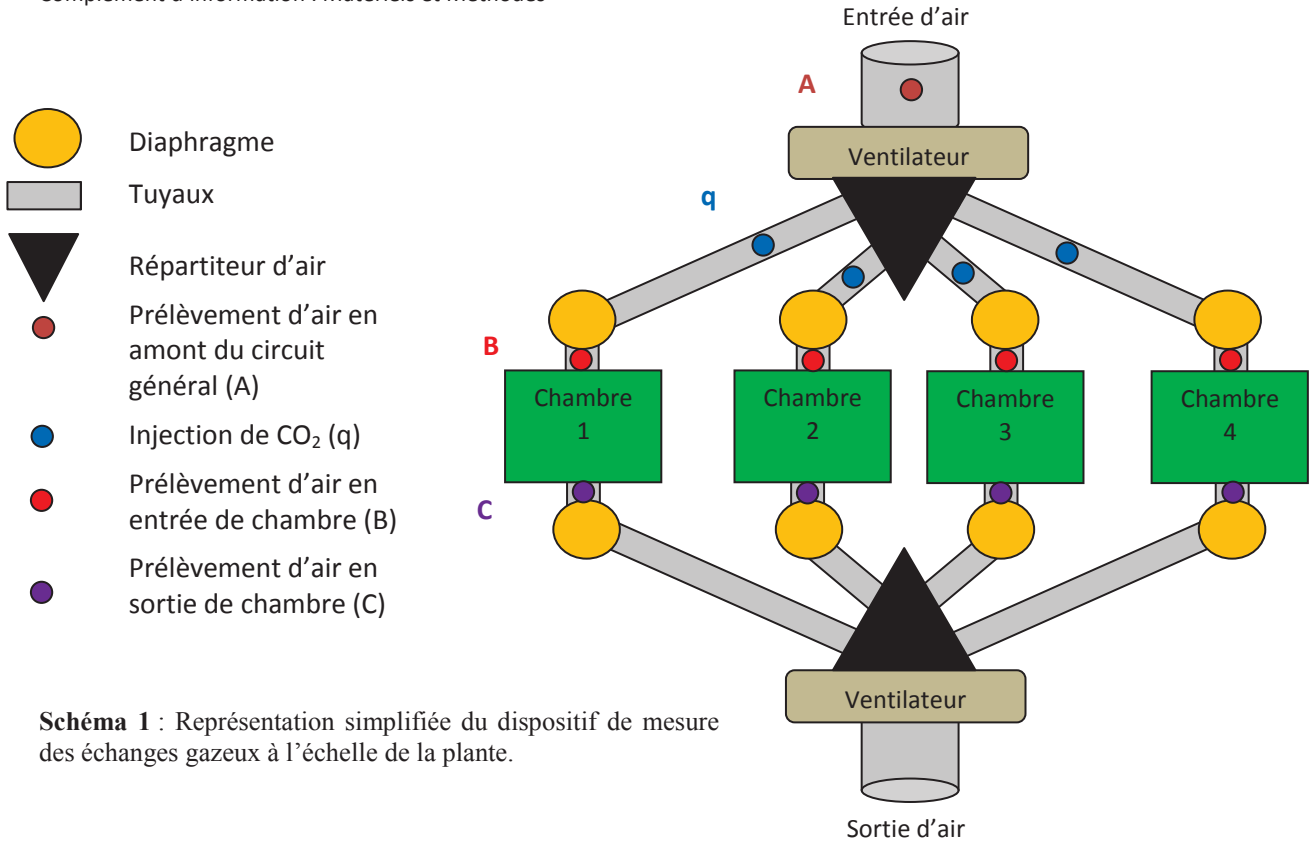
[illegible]

Diaphragme

Tuyaux

Répartiteur d'air

Prélèvement d'air en amont du circuit général (A)

Injection de $CO_2$ (q)

Prélèvement d'air en entrée de chambre (B)

Prélèvement d'air en sortie de chambre (C)

Entrée d'air

A

Ventilateur

q

B

Chambre 1

Chambre 2

Chambre 3

Chambre 4

C

Ventilateur

Sortie d'air

**Schéma 1** : Représentation simplifiée du dispositif de mesure des échanges gazeux à l'échelle de la plante.